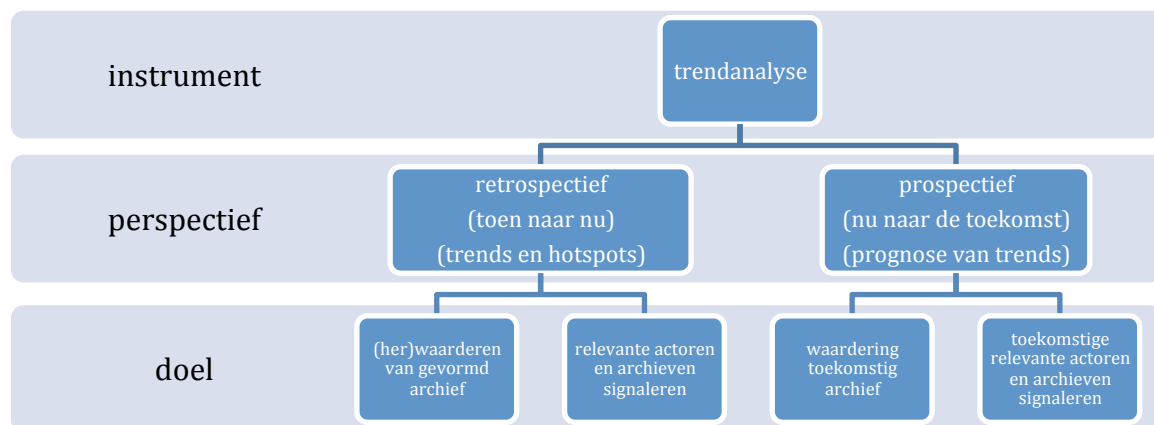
instrument

trendanalyse

perspectief

retrospectief
(toen naar nu)
(trends en hotspots)

prospectief
(nu naar de toekomst)
(prognose van trends)

doel

(her)waarderen van gevormd archief

relevante actoren en archieven signaleren

waardering toekomstig archief

toekomstige relevante actoren en archieven signaleren